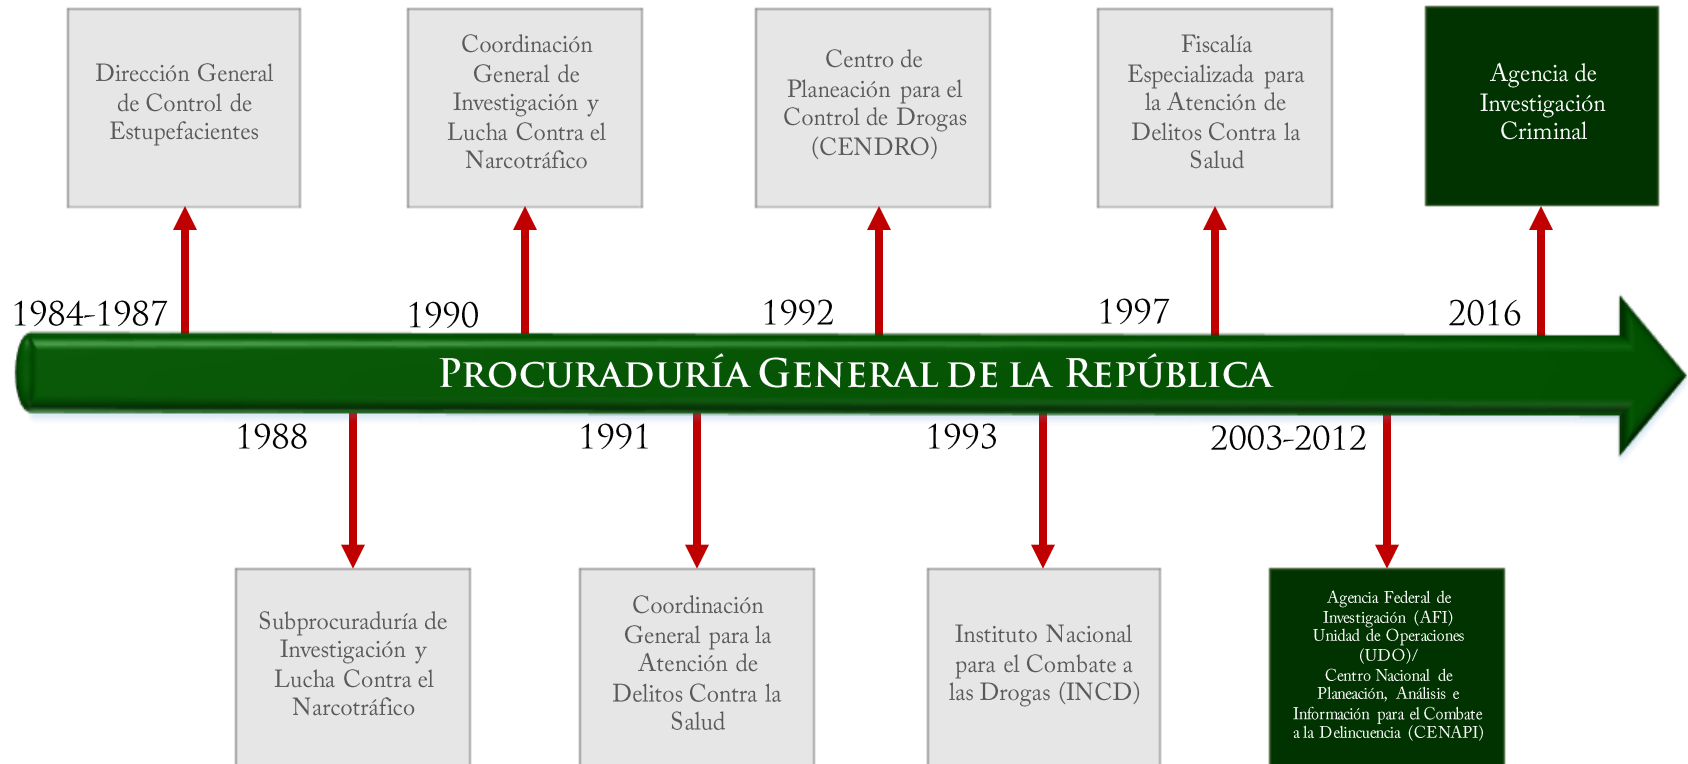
Dirección General de Control de Estupefacientes

Coordinación General de Investigación y Lucha Contra el Narcotráfico

Centro de Planeación para el Control de Drogas (CENDRO)

Fiscalía Especializada para la Atención de Delitos Contra la Salud

Agencia de Investigación Criminal

1984-1987

1990

1992

1997

2016

PROCURADURÍA GENERAL DE LA REPÚBLICA

1988

1991

1993

2003-2012

Subprocuraduría de Investigación y Lucha Contra el Narcotráfico

Coordinación General para la Atención de Delitos Contra la Salud

Instituto Nacional para el Combate a las Drogas (INCD)

Agencia Federal de Investigación (AFI) Unidad de Operaciones (UDO)/ Centro Nacional de Planeación, Análisis e Información para el Combate a la Delincuencia (CENAPI)